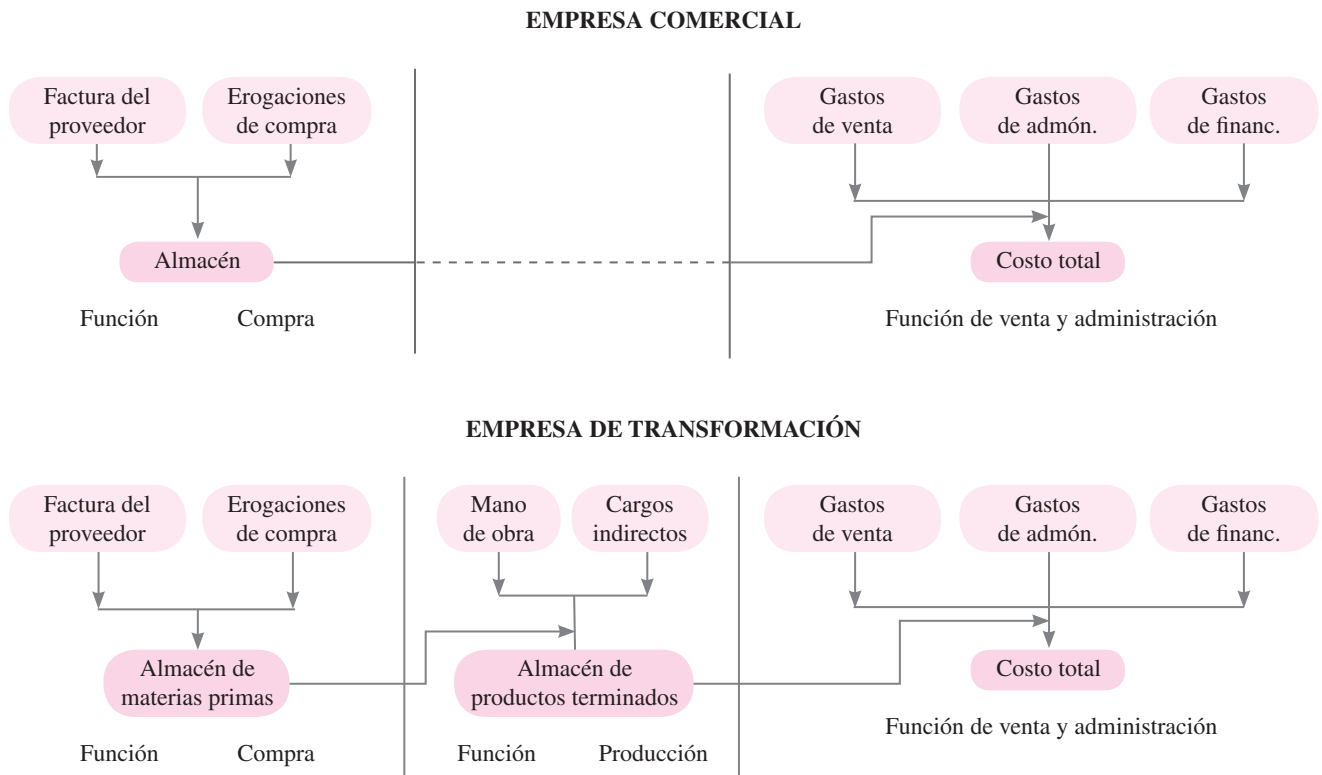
EMPRESA COMERCIAL

Factura del proveedor

Erogaciones de compra

Gastos de venta

Gastos de admón.

Gastos de financ.

Almacén

Costo total

Función Compra

Función de venta y administración

EMPRESA DE TRANSFORMACIÓN

Factura del proveedor

Erogaciones de compra

Mano de obra

Cargos indirectos

Gastos de venta

Gastos de admón.

Gastos de financ.

Almacén de materias primas

Almacén de productos terminados

Costo total

Función de venta y administración

Función Compra

Función Producción